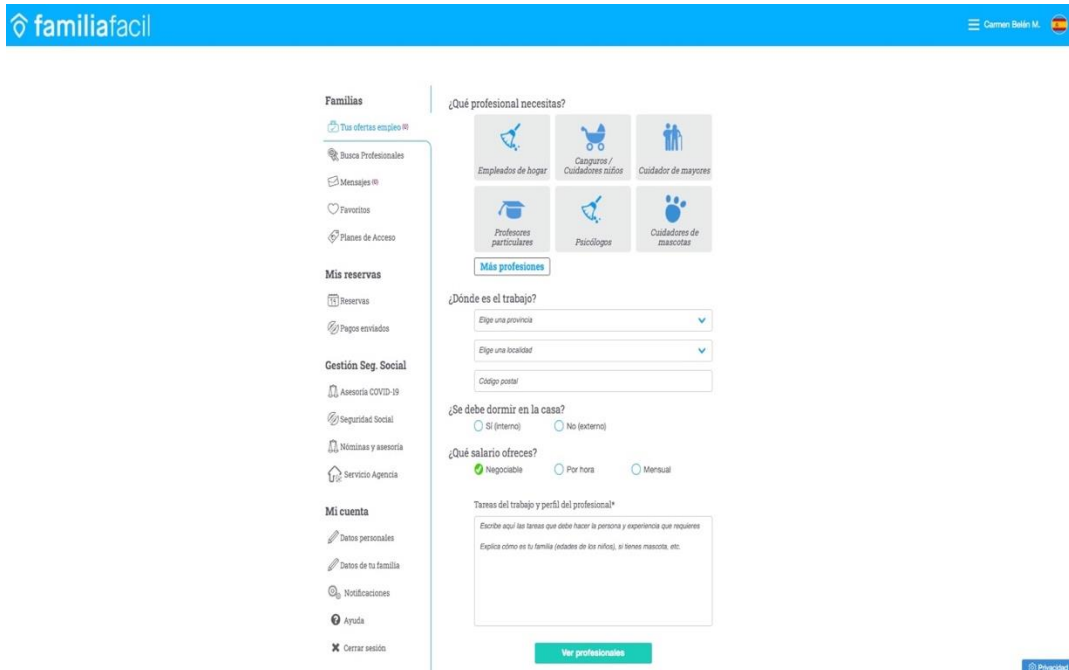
familiafacil

Carmen Belén M.

Familias

Tus ofertas empleo (0)

Busca Profesionales

Mensajes (0)

Favoritos

Planes de Acceso

Mis reservas

Reservas

Pagos enviados

Gestión Seg. Social

Asesoría COVID-19

Seguridad Social

Nóminas y asesoría

Servicio Agencia

Mi cuenta

Datos personales

Datos de tu familia

Notificaciones

Ayuda

Cerrar sesión

¿Qué profesional necesitas?

Empleados de hogar

Canguros / Cuidadores niños

Cuidador de mayores

Profesores particulares

Psicólogos

Cuidadores de mascotas

Más profesiones

¿Dónde es el trabajo?

Elige una provincia

Elige una localidad

Código postal

¿Se debe dormir en la casa?

Sí (interno)

No (externo)

¿Qué salario ofreces?

Negociable

Por hora

Mensual

Tareas del trabajo y perfil del profesional*

Escribe aquí las tareas que debe hacer la persona y experiencia que requieres

Explica cómo es tu familia (edades de los niños), si tienes mascota, etc.

Ver profesionales

Privacidad